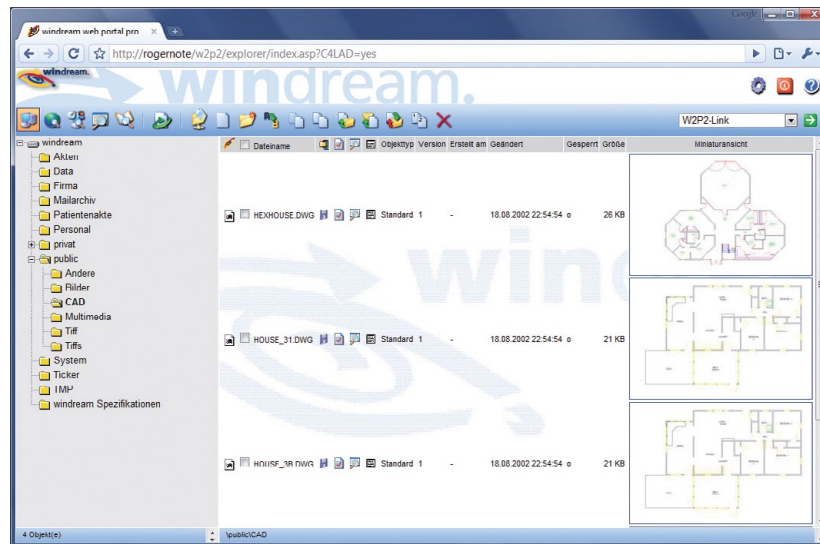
windream web portal pro ×

http://rogernote/w2p2/explorer/index.asp?C4LAD=yes

windream

windream.

W2P2-Link

windream
Akten
Data
Firma
Mailarchiv
Patientenakte
Personal
privat
public
Andere
Bilder
CAD
Multimedia
Tiff
Tiffs
System
Ticker
TMP
windream Spezifikationen

| | Dateiname | | Objekttyp | Version | Erstellt am | Geändert | Gesperrt | Größe | Miniaturansicht |
|---|---|---|---|---|---|---|---|---|---|
| | HEXHOUSE.DWG | | Standard | 1 | - | 18.08.2002 22:54:54 | o | 26 KB | |
| | HOUSE_31.DWG | | Standard | 1 | - | 18.08.2002 22:54:54 | o | 21 KB | |
| | HOUSE_3B.DWG | | Standard | 1 | - | 18.08.2002 22:54:54 | o | 21 KB | |

4 Objekt(e)
\public\CAD